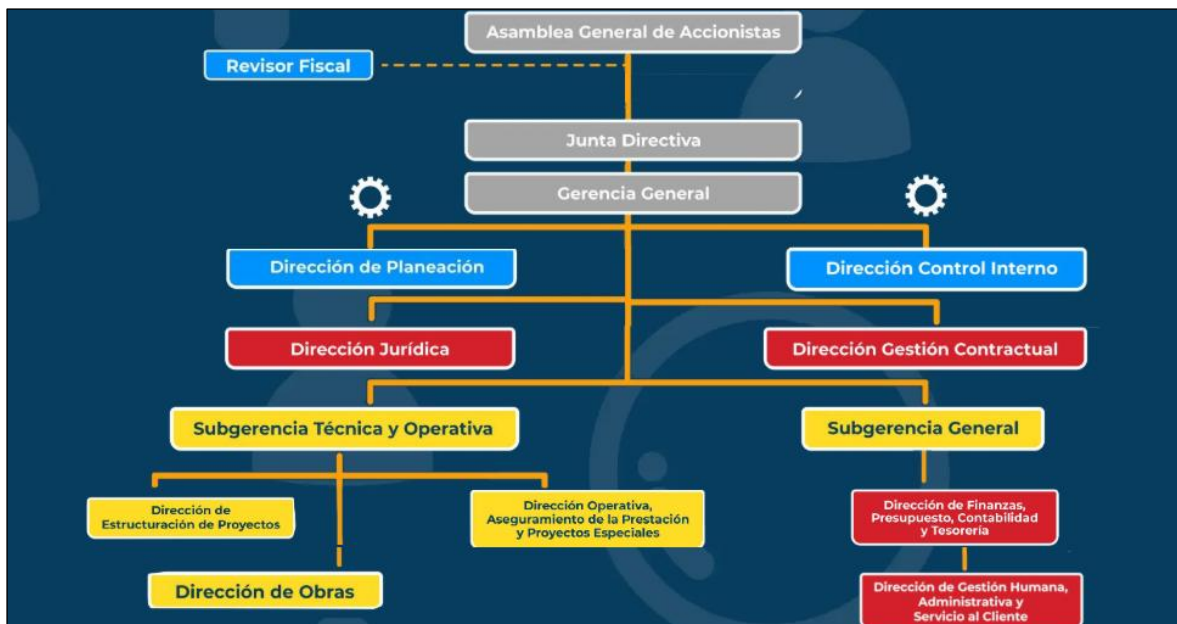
Asamblea General de Accionistas

Revisor Fiscal

Junta Directiva

Gerencia General

Dirección de Planeación

Dirección Control Interno

Dirección Jurídica

Dirección Gestión Contractual

Subgerencia Técnica y Operativa

Subgerencia General

Dirección de Estructuración de Proyectos

Dirección Operativa, Aseguramiento de la Prestación y Proyectos Especiales

Dirección de Finanzas, Presupuesto, Contabilidad y Tesorería

Dirección de Obras

Dirección de Gestión Humana, Administrativa y Servicio al Cliente